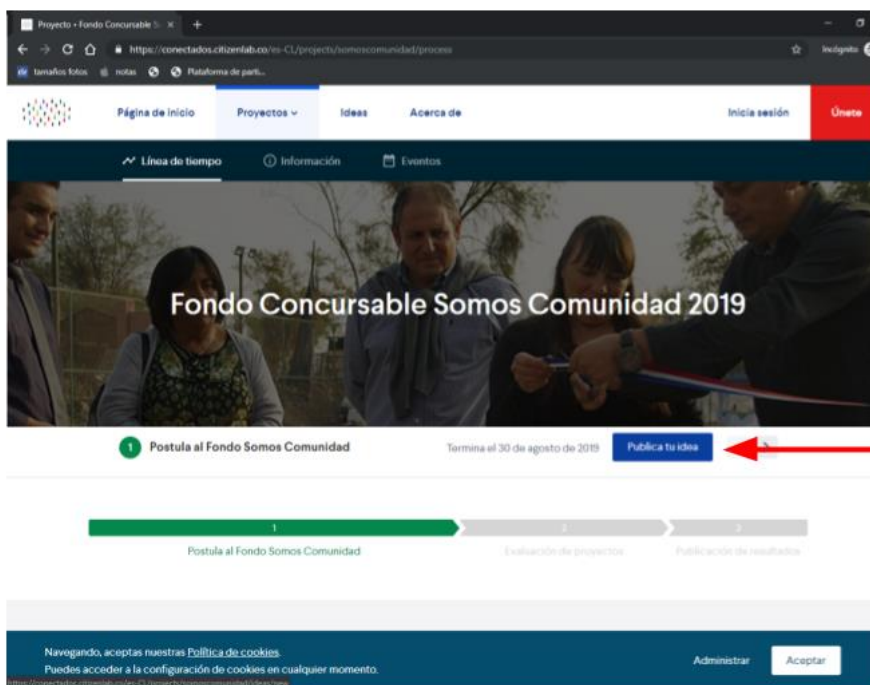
Proyecto • Fondo Concursable S ×

https://conectados.citizenlab.co/es-CL/projects/somoscomunidad/process

Incógnito

tamaños fotos   notas   Plataforma de parti...

Página de inicio   Proyectos ⌄   Ideas   Acerca de   Inicia sesión   Únete

Línea de tiempo   Información   Eventos

Fondo Concursable Somos Comunidad 2019

1 Postula al Fondo Somos Comunidad   Termina el 30 de agosto de 2019   Publica tu idea

1   2   3

Postula al Fondo Somos Comunidad   Evaluación de proyectos   Publicación de resultados

Navegando, aceptas nuestras Política de cookies.
Puedes acceder a la configuración de cookies en cualquier momento.

Administrar   Aceptar

https://conectados.citizenlab.co/es-CL/projects/somoscomunidad/ideas/new